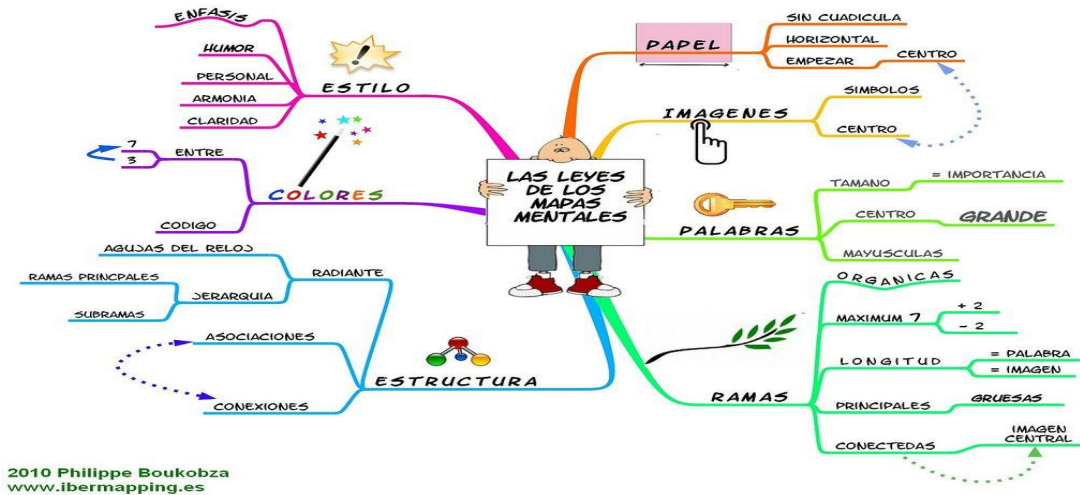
LAS LEYES DE LOS MAPAS MENTALES

ESTILO
ENFASIS
HUMOR
PERSONAL
ARMONIA
CLARIDAD

COLORES
ENTRE
7
3
CODIGO

ESTRUCTURA
RADIANTE
AGUJAS DEL RELOJ
JERARQUIA
RAMAS PRINCPALES
SUBRAMAS
ASOCIACIONES
CONEXIONES

PAPEL
SIN CUADICULA
HORIZONTAL
EMPEZAR
CENTRO

IMAGENES
SIMBOLOS
CENTRO

PALABRAS
TAMANO
= IMPORTANCIA
CENTRO
GRANDE
MAYUSCULAS

RAMAS
ORGANICAS
MAXIMUM 7
+ 2
− 2
LONGITUD
= PALABRA
= IMAGEN
PRINCIPALES
GRUESAS
CONECTEDAS
IMAGEN CENTRAL

2010 Philippe Boukobza
www.ibermapping.es